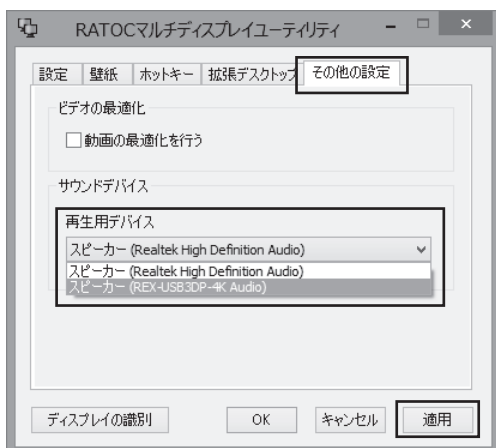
RATOCマルチディスプレイユーティリティ

設定 | 壁紙 | ホットキー | 拡張デスクトップ | その他の設定

ビデオの最適化

動画の最適化を行う

サウンドデバイス

再生用デバイス

スピーカー (Realtek High Definition Audio)

スピーカー (Realtek High Definition Audio)

スピーカー (REX-USB3DP-4K Audio)

ディスプレイの識別

OK

キャンセル

適用